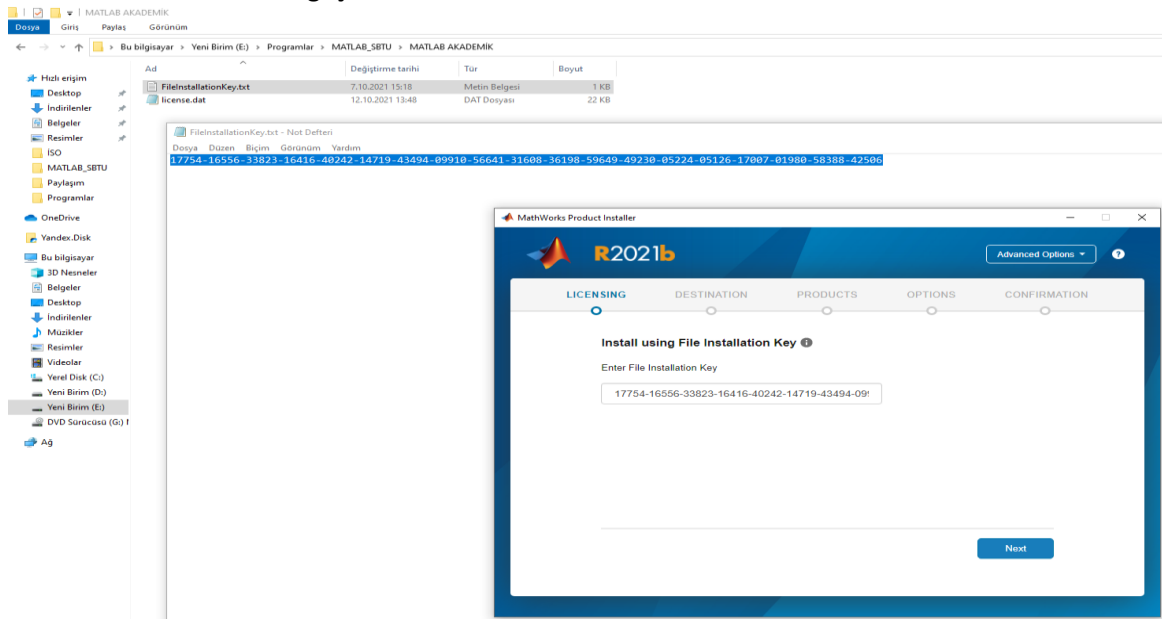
MATLAB AKADEMİK
Dosya Giriş Paylaş Görünüm
Bu bilgisayar > Yeni Birim (E:) > Programlar > MATLAB_SBTU > MATLAB AKADEMİK

Hızlı erişim
Desktop
İndirilenler
Belgeler
Resimler
İSO
MATLAB_SBTU
Paylaşım
Programlar
OneDrive
Yandex.Disk
Bu bilgisayar
3D Nesneler
Belgeler
Desktop
İndirilenler
Müzikler
Resimler
Videolar
Yerel Disk (C:)
Yeni Birim (D:)
Yeni Birim (E:)
DVD Sürücüsü (G:) I
Ağ

| Ad | Değiştirme tarihi | Tür | Boyut |
|---|---|---|---|
| FileInstallationKey.txt | 7.10.2021 15:18 | Metin Belgesi | 1 KB |
| license.dat | 12.10.2021 13:48 | DAT Dosyası | 22 KB |

FileInstallationKey.txt - Not Defteri
Dosya Düzen Biçim Görünüm Yardım
17754-16556-33823-16416-40242-14719-43494-09910-56641-31608-36198-59649-49230-05224-05126-17007-01980-58388-42506

MathWorks Product Installer
R2021b
Advanced Options
?
LICENSING DESTINATION PRODUCTS OPTIONS CONFIRMATION
Install using File Installation Key
Enter File Installation Key
17754-16556-33823-16416-40242-14719-43494-09
Next